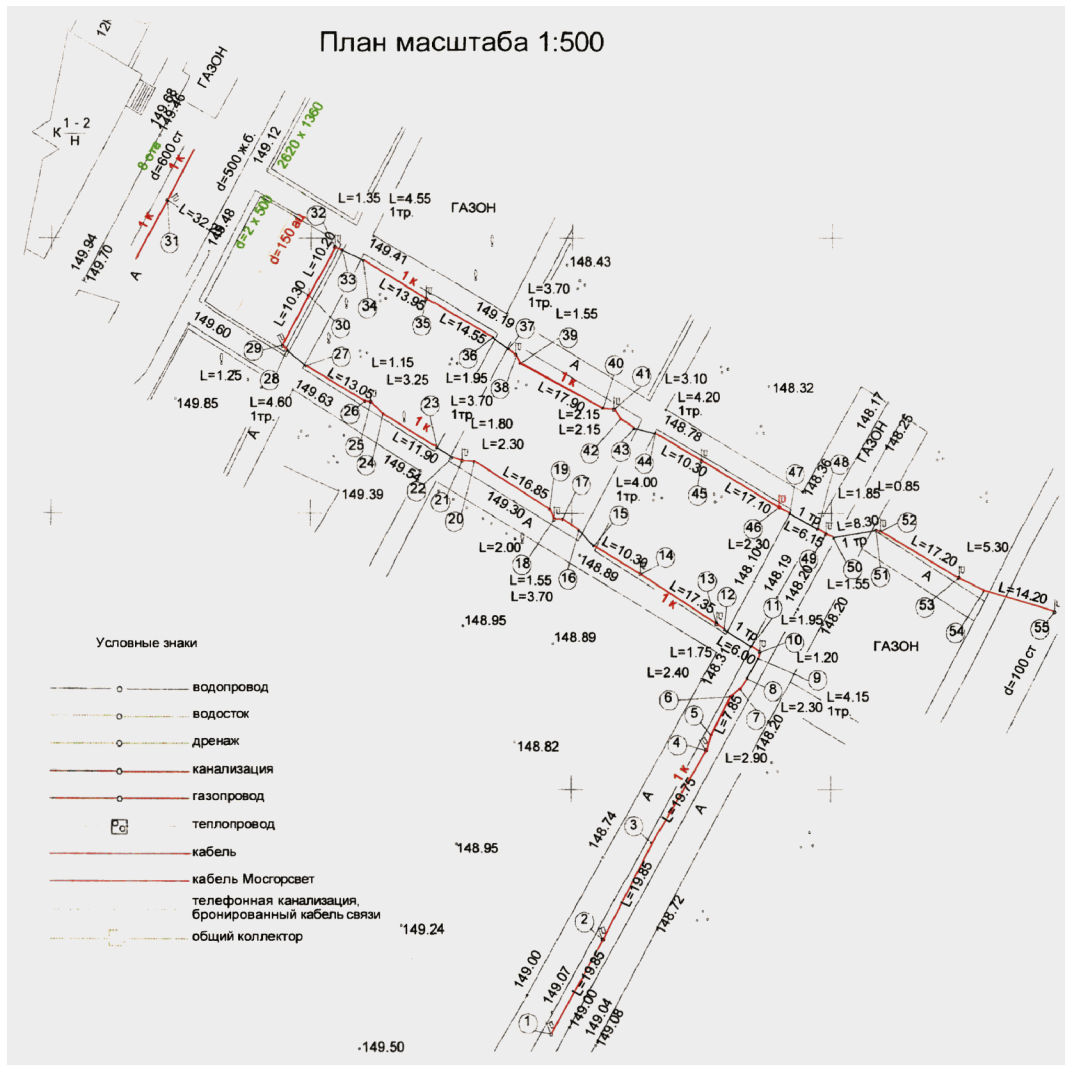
План масштаба 1:500

12
ГАЗОН
$К\frac{1-2}{Н}$
149.68
149.46
8 отв
d=600 ст
1 к
d=500 ж.б.
149.12
2620 x 1360
1 к
L=32
31
149.48
149.94
149.70
А
d=2 x 500
d=150 ас
32
L=1.35
L=4.55
1тр.
ГАЗОН
L=10.20
149.41
148.43
L=10.30
33
34
1 к
L=13.95
35
L=14.55
149.19
37
L=3.70
1тр.
L=1.55
39
30
149.60
29
27
L=1.15
L=3.25
36
L=1.95
38
А
40
41
L=3.10
L=4.20
1тр.
148.32
L=1.25
28
149.85
L=4.60
1тр.
149.63
L=13.05
26
23
L=3.70
1тр.
1 к
L=17.90
L=2.15
L=2.15
148.76
148.17
148.25
ГАЗОН
А
25
24
L=11.90
L=1.80
L=2.30
42
43
44
L=10.30
45
149.39
149.54
22
21
20
149.30
А
L=16.85
19
17
L=4.00
1тр.
47
148.36
48
L=17.10
L=1.85
L=0.85
15
46
1 тр.
L=6.15
L=8.30
52
18
L=2.00
L=1.55
L=3.70
16
148.89
L=10.30
14
L=2.30
148.10
148.19
49
1 тр
50
L=1.55
51
L=17.20
L=5.30
148.95
148.89
1 к
L=17.35
13
12
11
148.20
L=1.95
148.20
А
53
L=14.20
54
55
1 тр
L=6.00
10
L=1.20
ГАЗОН
d=100 ст
L=1.75
L=2.40
148.31
9
L=4.15
1тр.
6
5
L=7.85
8
7
L=2.30
148.20
148.82
4
L=2.90
1 к
L=19.75
А
А
148.74
3
L=19.85
148.95
2
148.72
L=19.85
149.24
149.00
149.07
149.00
149.04
149.06
1
149.50

Условные знаки
водопровод
водосток
дренаж
канализация
газопровод
Тс
теплопровод
кабель
кабель Мосгорсвет
телефонная канализация, бронированный кабель связи
общий коллектор